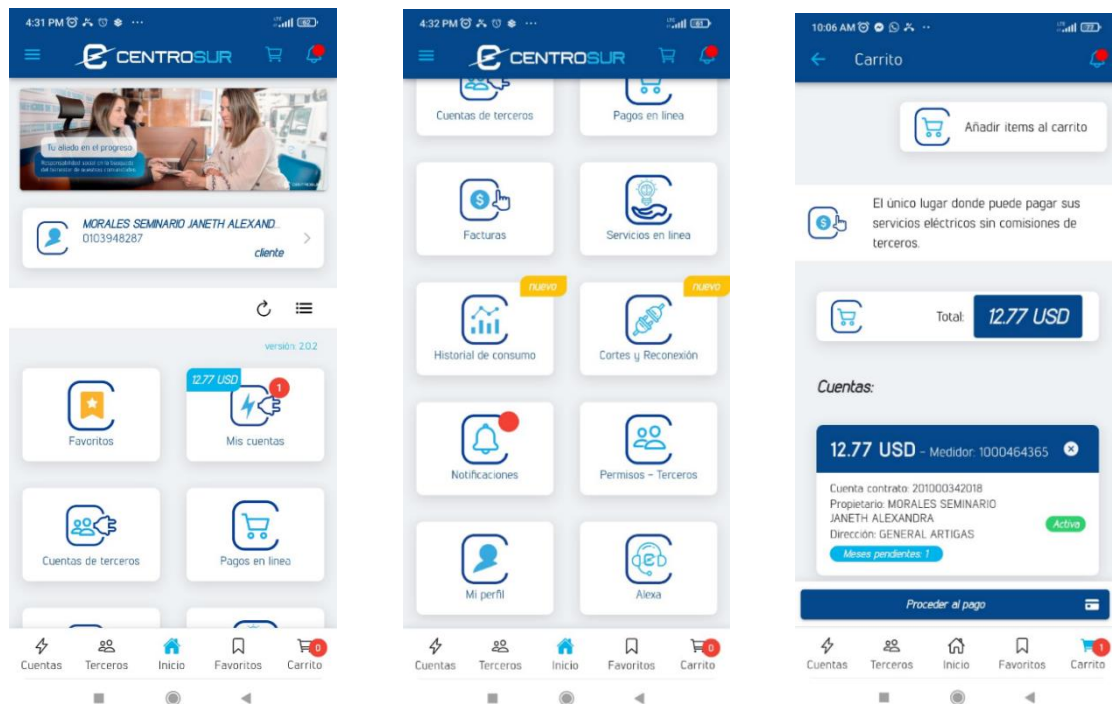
4:31 PM ··· 82

CENTROSUR

Tu aliado en el progreso
Responsabilidad social en la búsqueda del bienestar de nuestros consumidores

MORALES SEMINARIO JANETH ALEXAND...
0103948287
cliente

versión: 2.0.2

Favoritos

12.77 USD
1
Mis cuentas

Cuentas de terceros

Pagos en linea

Cuentas
Terceros
Inicio
Favoritos
0
Carrito

4:32 PM ··· 82

CENTROSUR

Cuentas de terceros

Pagos en linea

Facturas

Servicios en linea

nuevo
Historial de consumo

nuevo
Cortes y Reconexión

Notificaciones

Permisos - Terceros

Mi perfil

Alexa

Cuentas
Terceros
Inicio
Favoritos
0
Carrito

10:06 AM ·· 77

Carrito

Añadir items al carrito

El único lugar donde puede pagar sus servicios eléctricos sin comisiones de terceros.

Total:
12.77 USD

Cuentas:

12.77 USD - Medidor: 1000464365

Cuenta contrato: 201000342018
Propietario: MORALES SEMINARIO JANETH ALEXANDRA
Dirección: GENERAL ARTIGAS
Activo
Meses pendientes: 1

Proceder al pago

Cuentas
Terceros
Inicio
Favoritos
1
Carrito